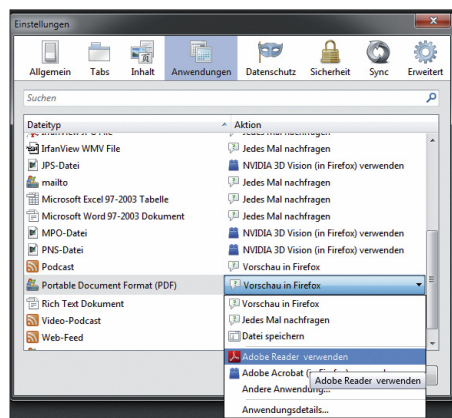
Einstellungen

Allgemein
Tabs
Inhalt
Anwendungen
Datenschutz
Sicherheit
Sync
Erweitert

Suchen

| Dateityp | Aktion |
|---|---|
| IrfanView JPG File | Jedes Mal nachfragen |
| IrfanView WMV File | Jedes Mal nachfragen |
| JPS-Datei | NVIDIA 3D Vision (in Firefox) verwenden |
| mailto | Jedes Mal nachfragen |
| Microsoft Excel 97-2003 Tabelle | Jedes Mal nachfragen |
| Microsoft Word 97-2003 Dokument | Jedes Mal nachfragen |
| MPO-Datei | NVIDIA 3D Vision (in Firefox) verwenden |
| PNS-Datei | NVIDIA 3D Vision (in Firefox) verwenden |
| Podcast | Vorschau in Firefox |
| Portable Document Format (PDF) | Vorschau in Firefox |
| Rich Text Dokument | |
| Video-Podcast | |
| Web-Feed | |

Vorschau in Firefox
Jedes Mal nachfragen
Datei speichern
Adobe Reader verwenden
Adobe Acrobat (i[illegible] Firefox) verwenden
Andere Anwendung...
Anwendungsdetails...

Adobe Reader verwenden